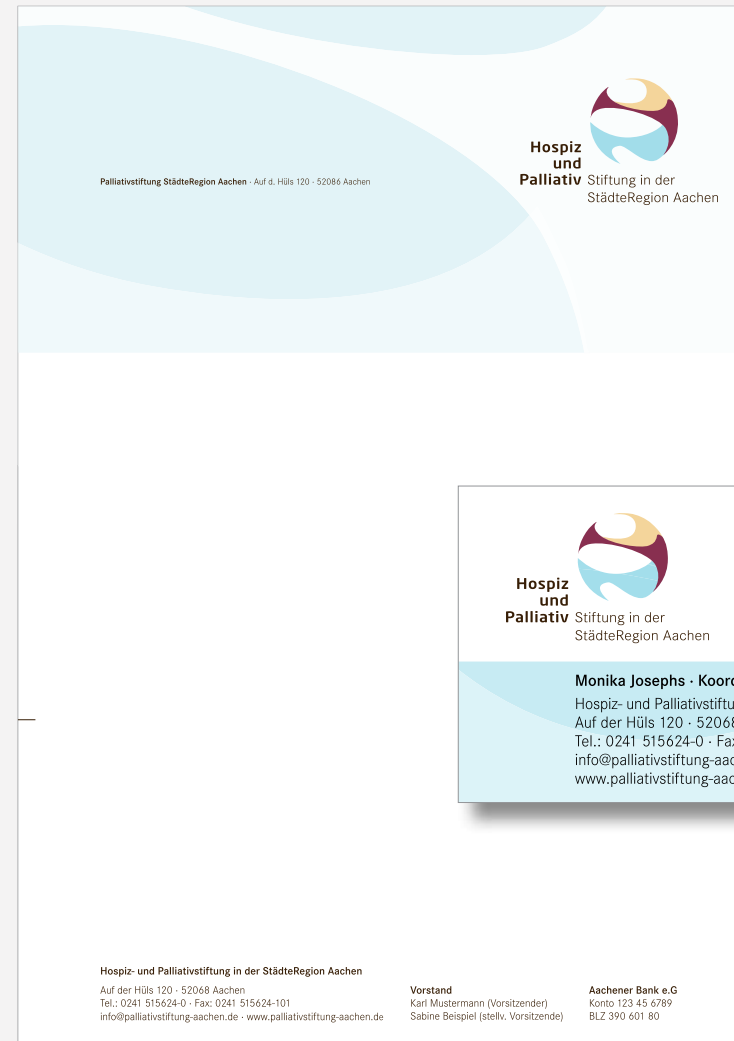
Palliativstiftung StädteRegion Aachen · Auf d. Hüls 120 · 52086 Aachen

Hospiz
und
Palliativ Stiftung in der StädteRegion Aachen

Hospiz
und
Palliativ Stiftung in der StädteRegion Aachen

Monika Josephs · Koord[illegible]
Hospiz- und Palliativstiftu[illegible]
Auf der Hüls 120 · 5206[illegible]
Tel.: 0241 515624-0 · Fa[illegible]
info@palliativstiftung-aa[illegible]
www.palliativstiftung-aa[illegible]

Hospiz- und Palliativstiftung in der StädteRegion Aachen
Auf der Hüls 120 · 52068 Aachen
Tel.: 0241 515624-0 · Fax: 0241 515624-101
info@palliativstiftung-aachen.de · www.palliativstiftung-aachen.de

Vorstand
Karl Mustermann (Vorsitzender)
Sabine Beispiel (stellv. Vorsitzende)

Aachener Bank e.G
Konto 123 45 6789
BLZ 390 601 80